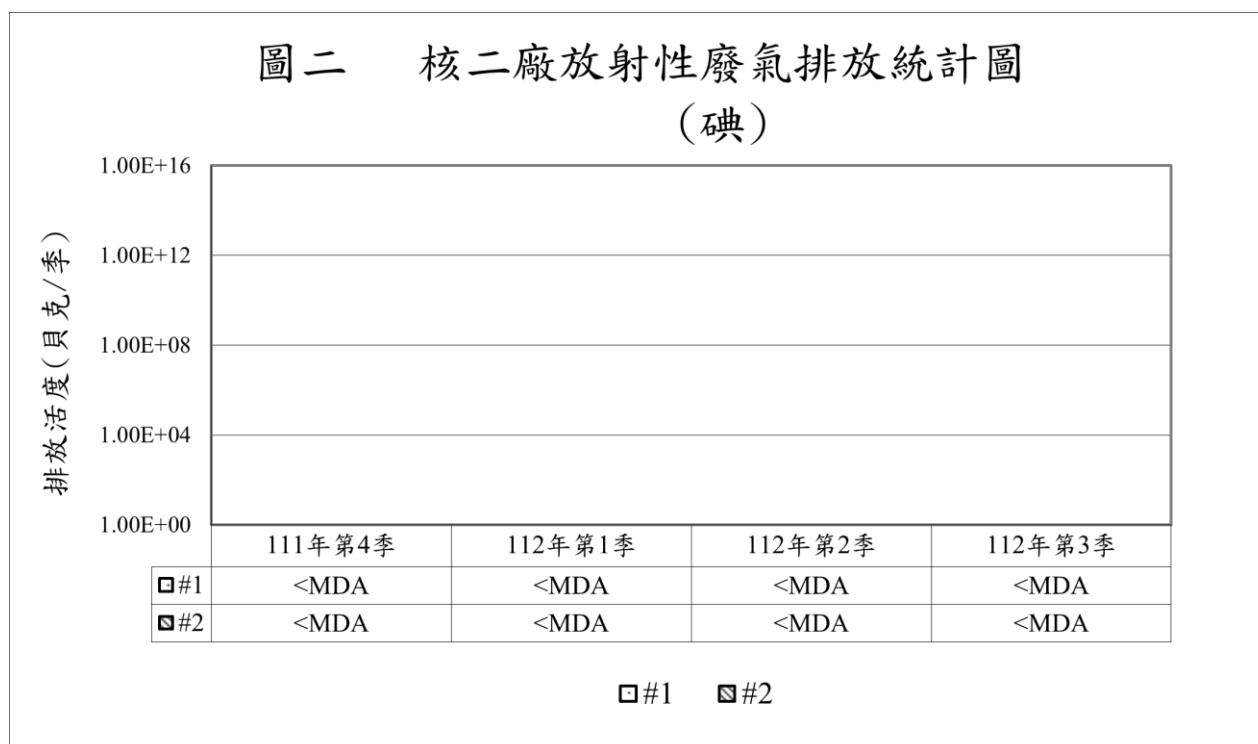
圖二　核二廠放射性廢氣排放統計圖
（碘）

排放活度（貝克/季）

1.00E+16
1.00E+12
1.00E+08
1.00E+04
1.00E+00

| | 111年第4季 | 112年第1季 | 112年第2季 | 112年第3季 |
|---|---|---|---|---|
| #1 | <MDA | <MDA | <MDA | <MDA |
| #2 | <MDA | <MDA | <MDA | <MDA |

#1 #2